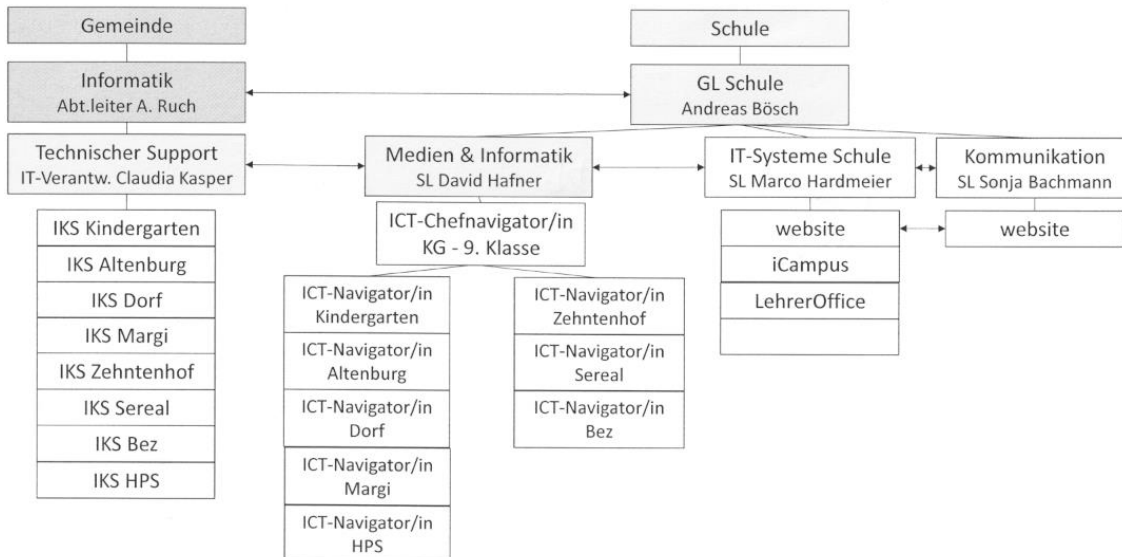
Gemeinde

Informatik
Abt.leiter A. Ruch

Technischer Support
IT-Verantw. Claudia Kasper

IKS Kindergarten
IKS Altenburg
IKS Dorf
IKS Margi
IKS Zehntenhof
IKS Sereal
IKS Bez
IKS HPS

Schule

GL Schule
Andreas Bösch

Medien & Informatik
SL David Hafner

ICT-Chefnavigator/in
KG - 9. Klasse

ICT-Navigator/in
Kindergarten
ICT-Navigator/in
Altenburg
ICT-Navigator/in
Dorf
ICT-Navigator/in
Margi
ICT-Navigator/in
HPS

ICT-Navigator/in
Zehntenhof
ICT-Navigator/in
Sereal
ICT-Navigator/in
Bez

IT-Systeme Schule
SL Marco Hardmeier

website
iCampus
LehrerOffice

Kommunikation
SL Sonja Bachmann

website